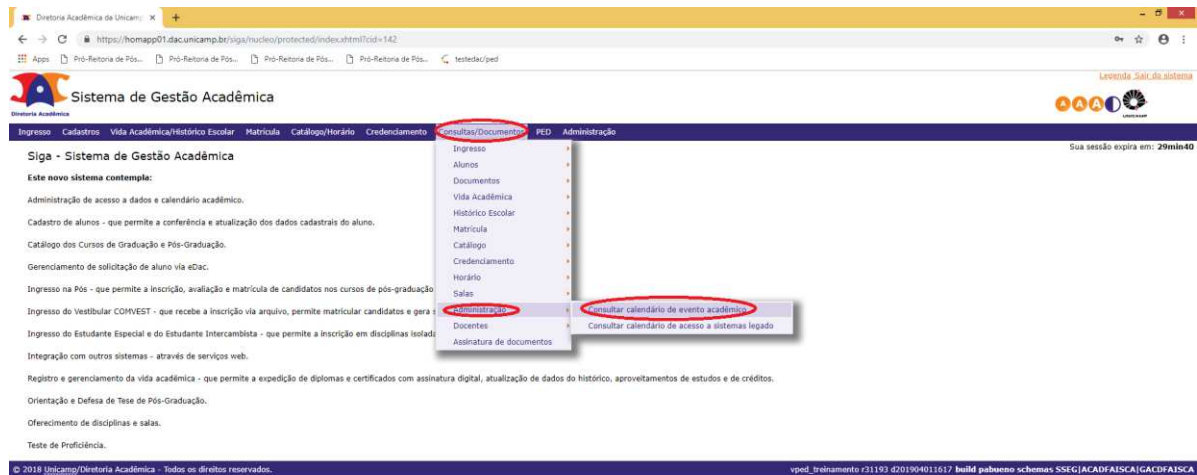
Diretoria Acadêmica da Unicamp ×

https://homapp01.dac.unicamp.br/siga/nucleo/protected/index.xhtml?cid=142

Apps Pró-Reitoria de Pós... Pró-Reitoria de Pós... Pró-Reitoria de Pós... Pró-Reitoria de Pós... testedac/ped

Legenda Sair do sistema

Sistema de Gestão Acadêmica

Diretoria Acadêmica

UNICAMP

Ingresso Cadastros Vida Acadêmica/Histórico Escolar Matrícula Catálogo/Horário Credenciamento Consultas/Documentos PED Administração

Siga - Sistema de Gestão Acadêmica

Sua sessão expira em: 29min40

Este novo sistema contempla:

Administração de acesso a dados e calendário acadêmico.

Cadastro de alunos - que permite a conferência e atualização dos dados cadastrais do aluno.

Catálogo dos Cursos de Graduação e Pós-Graduação.

Gerenciamento de solicitação de aluno via eDac.

Ingresso na Pós - que permite a inscrição, avaliação e matrícula de candidatos nos cursos de pós-graduação

Ingresso do Vestibular COMVEST - que recebe a inscrição via arquivo, permite matricular candidatos e gera

Ingresso do Estudante Especial e do Estudante Intercambista - que permite a inscrição em disciplinas isolad

Integração com outros sistemas - através de serviços web.

Registro e gerenciamento da vida acadêmica - que permite a expedição de diplomas e certificados com assinatura digital, atualização de dados do histórico, aproveitamentos de estudos e de créditos.

Orientação e Defesa de Tese de Pós-Graduação.

Oferecimento de disciplinas e salas.

Teste de Proficiência.

Ingresso
Alunos
Documentos
Vida Acadêmica
Histórico Escolar
Matrícula
Catálogo
Credenciamento
Horário
Salas
Administração
Docentes
Assinatura de documentos

Consultar calendário de evento acadêmico
Consultar calendário de acesso a sistemas legado

© 2018 Unicamp/Diretoria Acadêmica - Todos os direitos reservados.

vped_treinamento r31193 d201904011617 build pabueno schemas SSEG|ACADFAISCA|GACDFAISCA